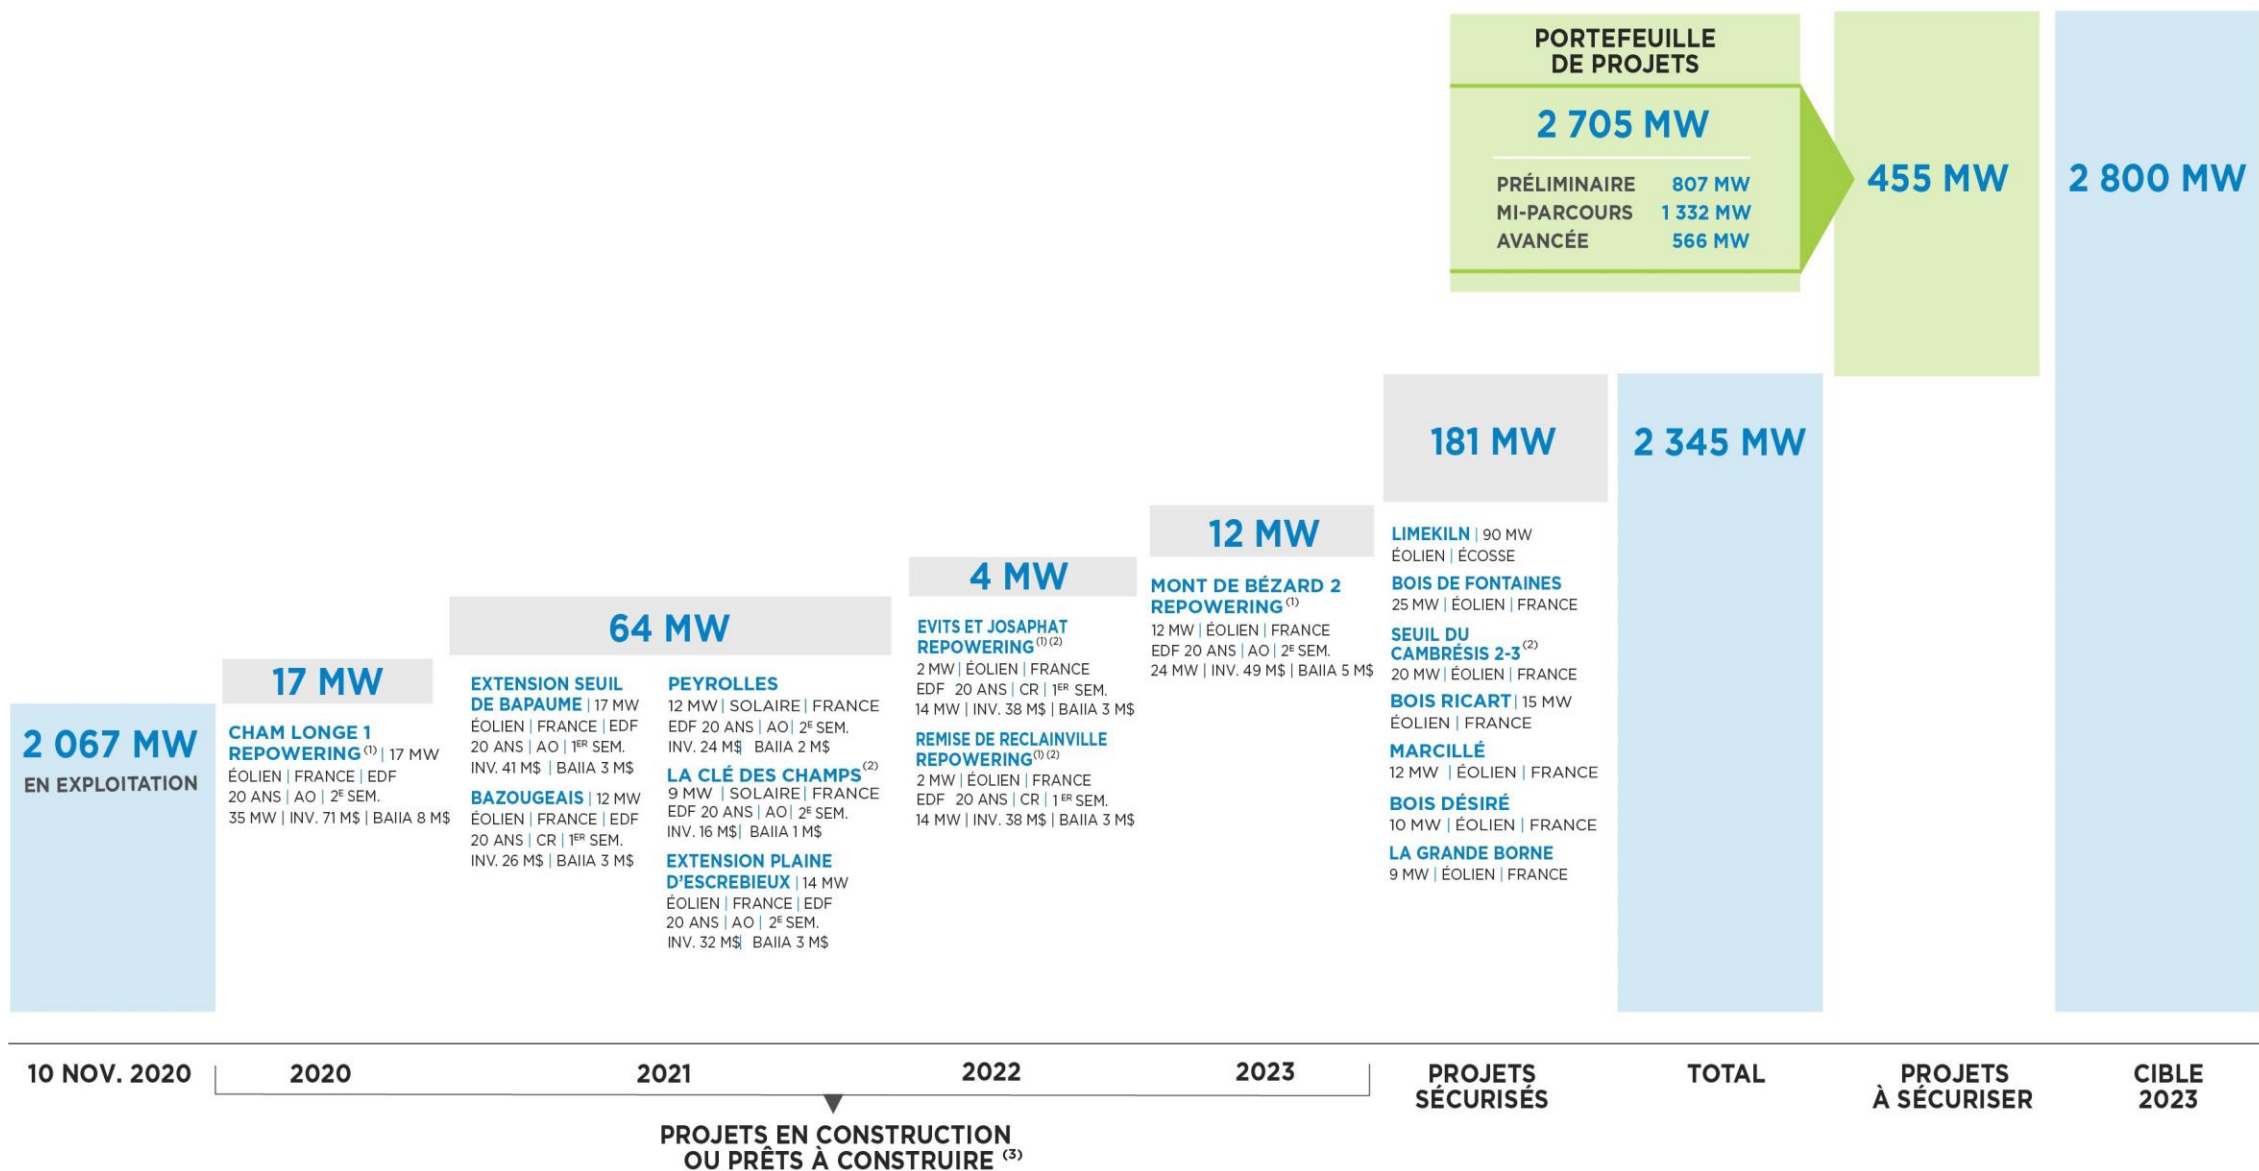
PORTEFEUILLE DE PROJETS

2 705 MW

PRÉLIMINAIRE 807 MW
MI-PARCOURS 1 332 MW
AVANCÉE 566 MW

455 MW

2 800 MW

181 MW

2 345 MW

12 MW

4 MW

64 MW

17 MW

2 067 MW
EN EXPLOITATION

CHAM LONGE 1 REPOWERING$^{(1)}$ | 17 MW
ÉOLIEN | FRANCE | EDF
20 ANS | AO | 2$^{E}$ SEM.
35 MW | INV. 71 M$ | BAIIA 8 M$

EXTENSION SEUIL DE BAPAUME | 17 MW
ÉOLIEN | FRANCE | EDF
20 ANS | AO | 1$^{ER}$ SEM.
INV. 41 M$ | BAIIA 3 M$

BAZOUGEAIS | 12 MW
ÉOLIEN | FRANCE | EDF
20 ANS | CR | 1$^{ER}$ SEM.
INV. 26 M$ | BAIIA 3 M$

PEYROLLES
12 MW | SOLAIRE | FRANCE
EDF 20 ANS | AO | 2$^{E}$ SEM.
INV. 24 M$ BAIIA 2 M$

LA CLÉ DES CHAMPS$^{(2)}$
9 MW | SOLAIRE | FRANCE
EDF 20 ANS | AO | 2$^{E}$ SEM.
INV. 16 M$ | BAIIA 1 M$

EXTENSION PLAINE D'ESCREBIEUX | 14 MW
ÉOLIEN | FRANCE | EDF
20 ANS | AO | 2$^{E}$ SEM.
INV. 32 M$ | BAIIA 3 M$

EVITS ET JOSAPHAT REPOWERING$^{(1)(2)}$
2 MW | ÉOLIEN | FRANCE
EDF 20 ANS | CR | 1$^{ER}$ SEM.
14 MW | INV. 38 M$ | BAIIA 3 M$

REMISE DE RECLAINVILLE REPOWERING$^{(1)(2)}$
2 MW | ÉOLIEN | FRANCE
EDF 20 ANS | CR | 1$^{ER}$ SEM.
14 MW | INV. 38 M$ | BAIIA 3 M$

MONT DE BÉZARD 2 REPOWERING$^{(1)}$
12 MW | ÉOLIEN | FRANCE
EDF 20 ANS | AO | 2$^{E}$ SEM.
24 MW | INV. 49 M$ | BAIIA 5 M$

LIMEKILN | 90 MW
ÉOLIEN | ÉCOSSE

BOIS DE FONTAINES
25 MW | ÉOLIEN | FRANCE

SEUIL DU CAMBRÉSIS 2-3$^{(2)}$
20 MW | ÉOLIEN | FRANCE

BOIS RICART | 15 MW
ÉOLIEN | FRANCE

MARCILLÉ
12 MW | ÉOLIEN | FRANCE

BOIS DÉSIRÉ
10 MW | ÉOLIEN | FRANCE

LA GRANDE BORNE
9 MW | ÉOLIEN | FRANCE

10 NOV. 2020 | 2020 | 2021 | 2022 | 2023 | PROJETS SÉCURISÉS | TOTAL | PROJETS À SÉCURISER | CIBLE 2023

PROJETS EN CONSTRUCTION OU PRÊTS À CONSTRUIRE$^{(3)}$